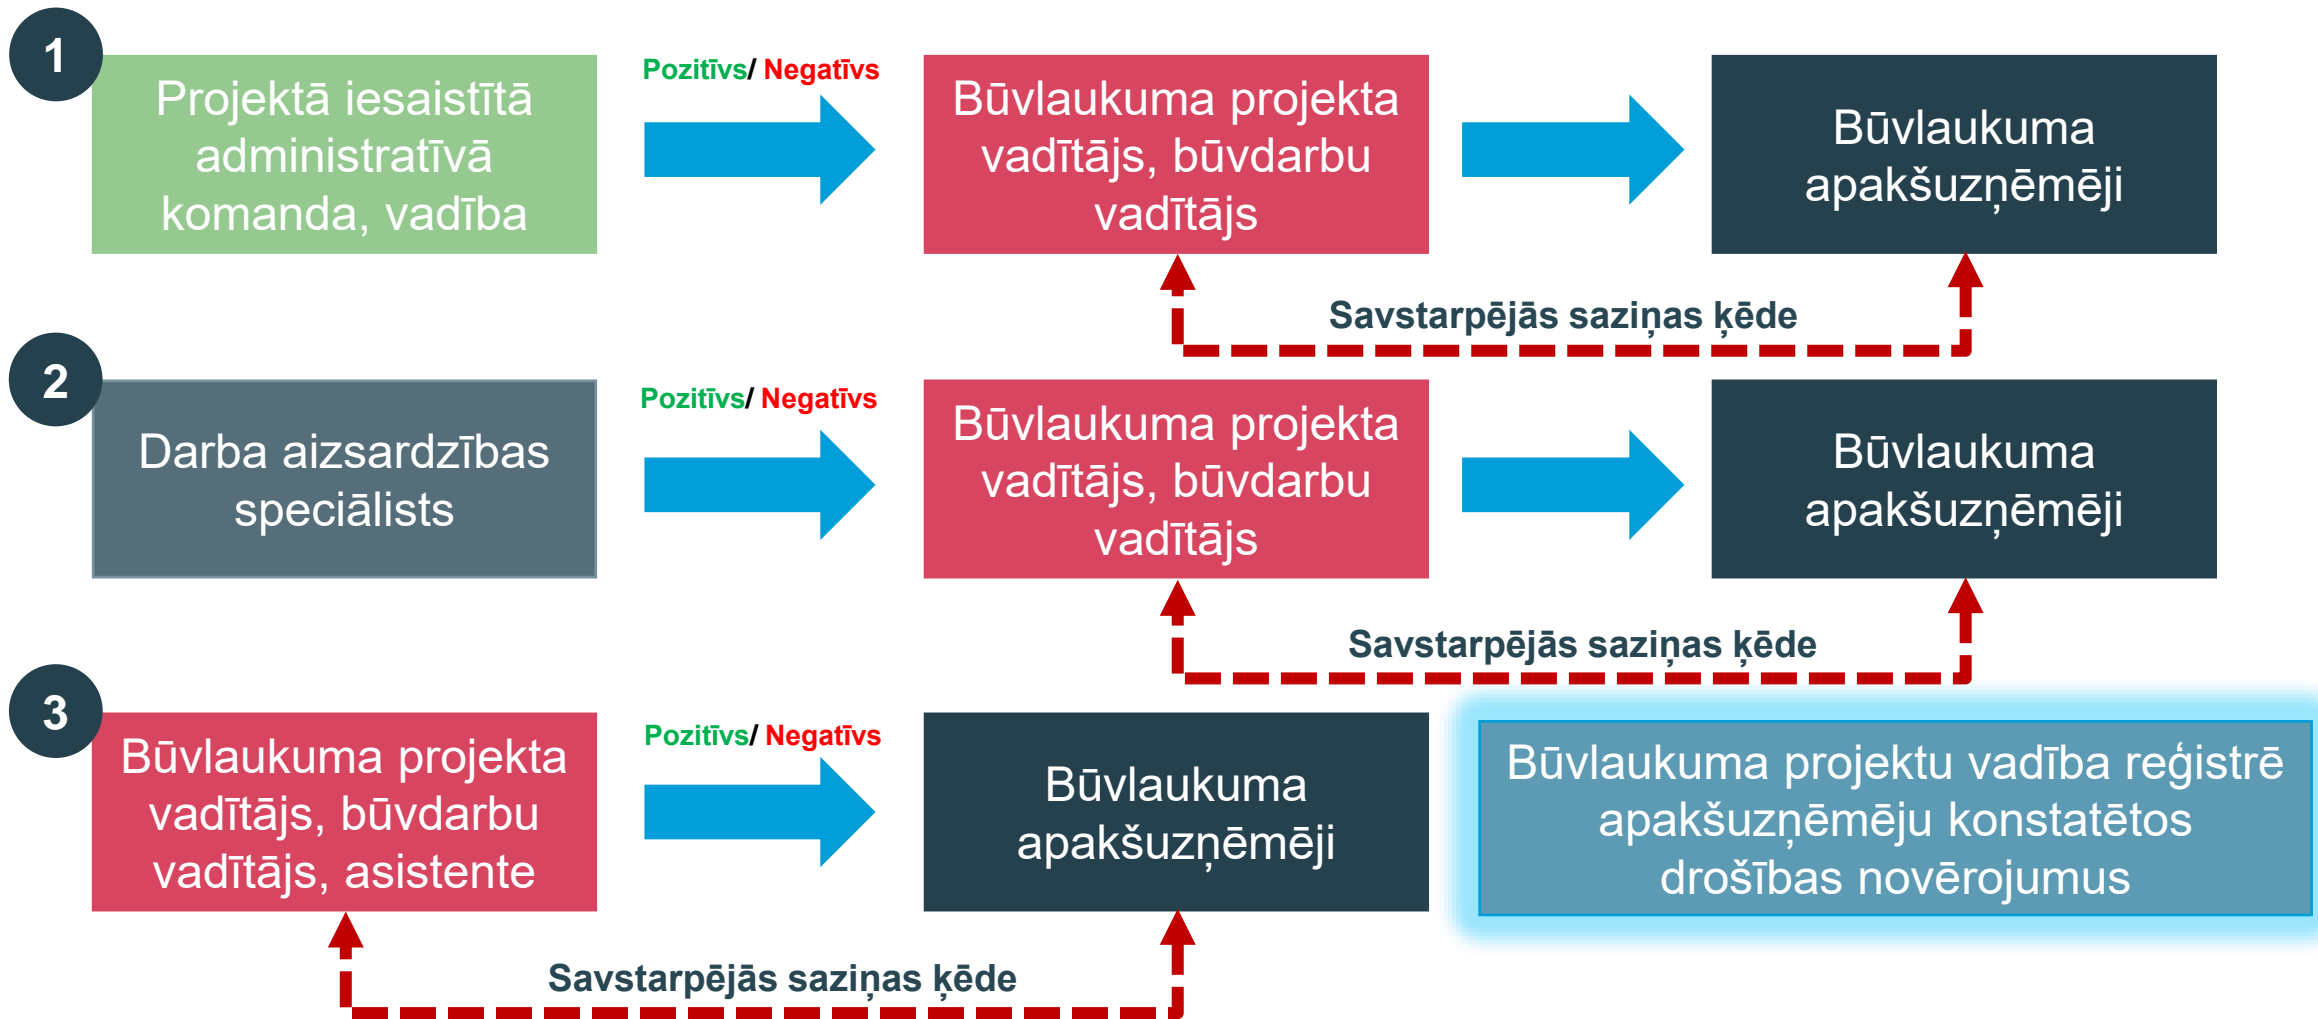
1

Projektā iesaistītā administratīvā komanda, vadība

Pozitīvs/ Negatīvs

Būvlaukuma projekta vadītājs, būvdarbu vadītājs

Būvlaukuma apakšuzņēmēji

Savstarpējās saziņas ķēde

2

Darba aizsardzības speciālists

Pozitīvs/ Negatīvs

Būvlaukuma projekta vadītājs, būvdarbu vadītājs

Būvlaukuma apakšuzņēmēji

Savstarpējās saziņas ķēde

3

Būvlaukuma projekta vadītājs, būvdarbu vadītājs, asistente

Pozitīvs/ Negatīvs

Būvlaukuma apakšuzņēmēji

Būvlaukuma projektu vadība reģistrē apakšuzņēmēju konstatētos drošības novērojumus

Savstarpējās saziņas ķēde